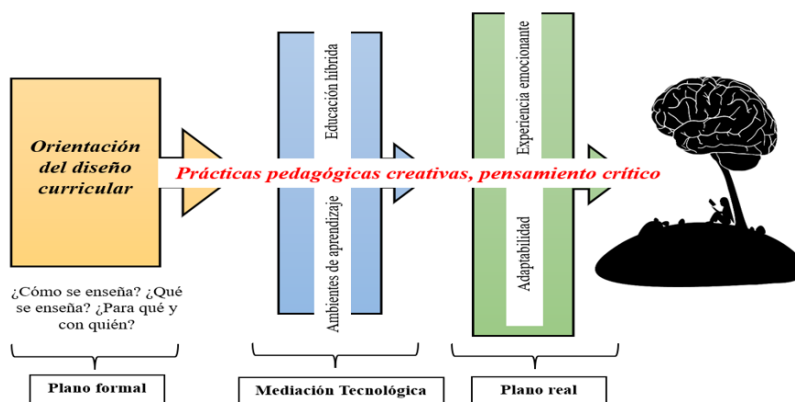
Orientación del diseño curricular

Educación híbrida

Ambientes de aprendizaje

Experiencia emocionante

Adaptabilidad

Prácticas pedagógicas creativas, pensamiento crítico

¿Cómo se enseña? ¿Qué se enseña? ¿Para qué y con quién?

Plano formal

Mediación Tecnológica

Plano real